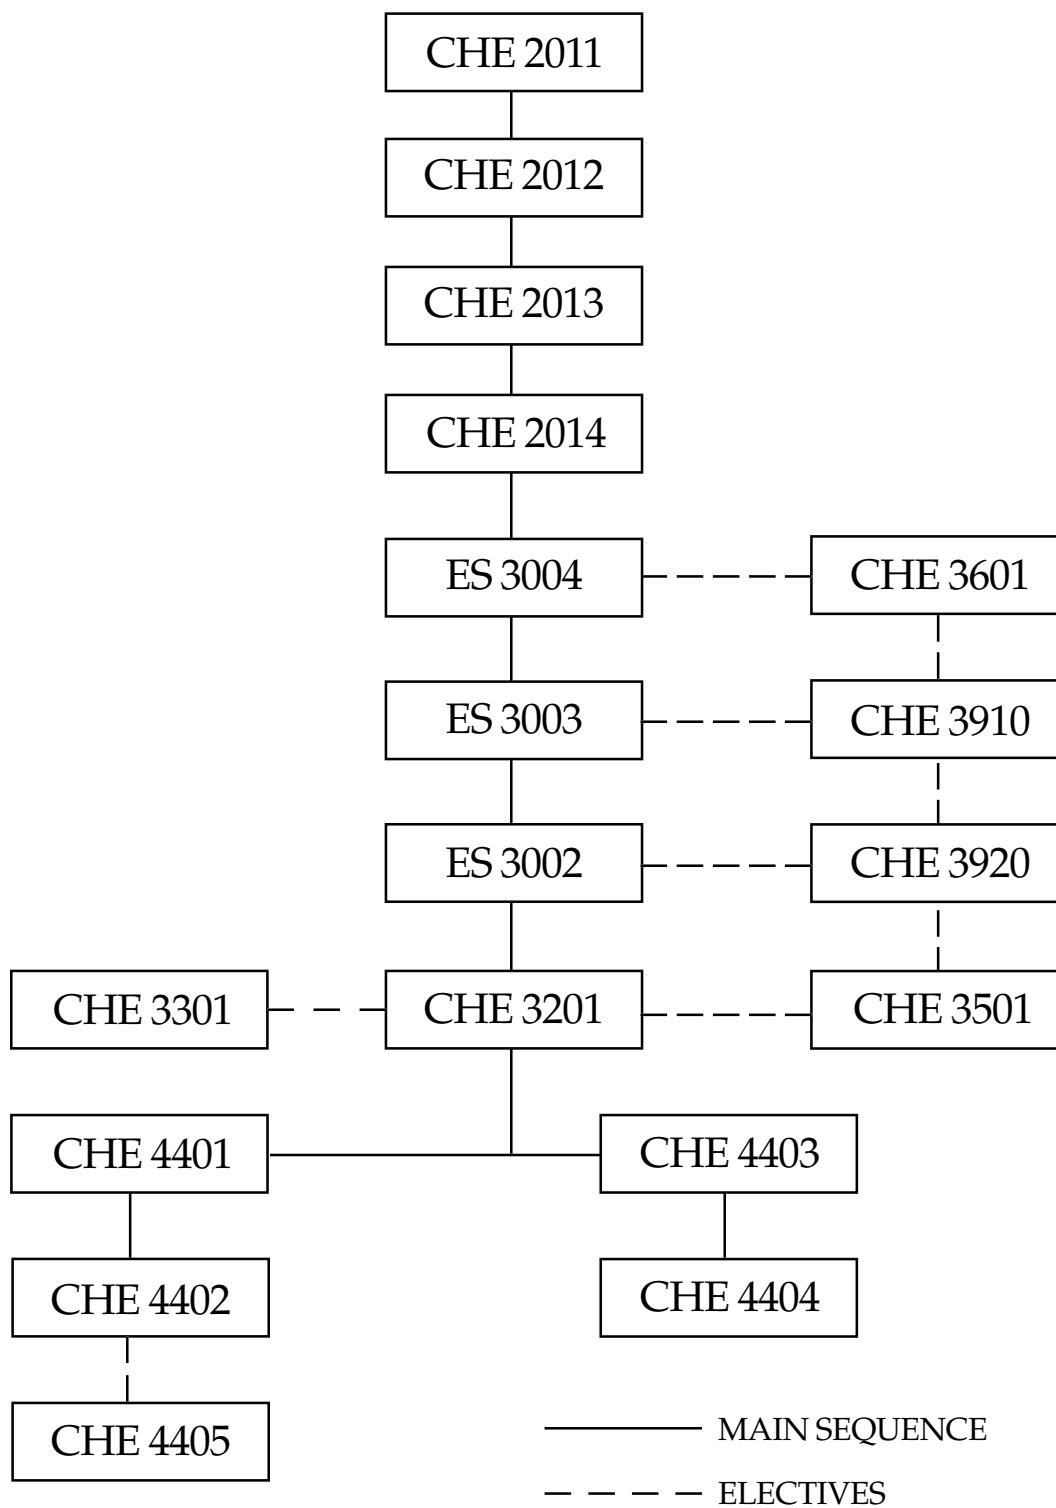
CHE 2011

CHE 2012

CHE 2013

CHE 2014

ES 3004

CHE 3601

ES 3003

CHE 3910

ES 3002

CHE 3920

CHE 3301

CHE 3201

CHE 3501

CHE 4401

CHE 4403

CHE 4402

CHE 4404

CHE 4405

MAIN SEQUENCE

ELECTIVES